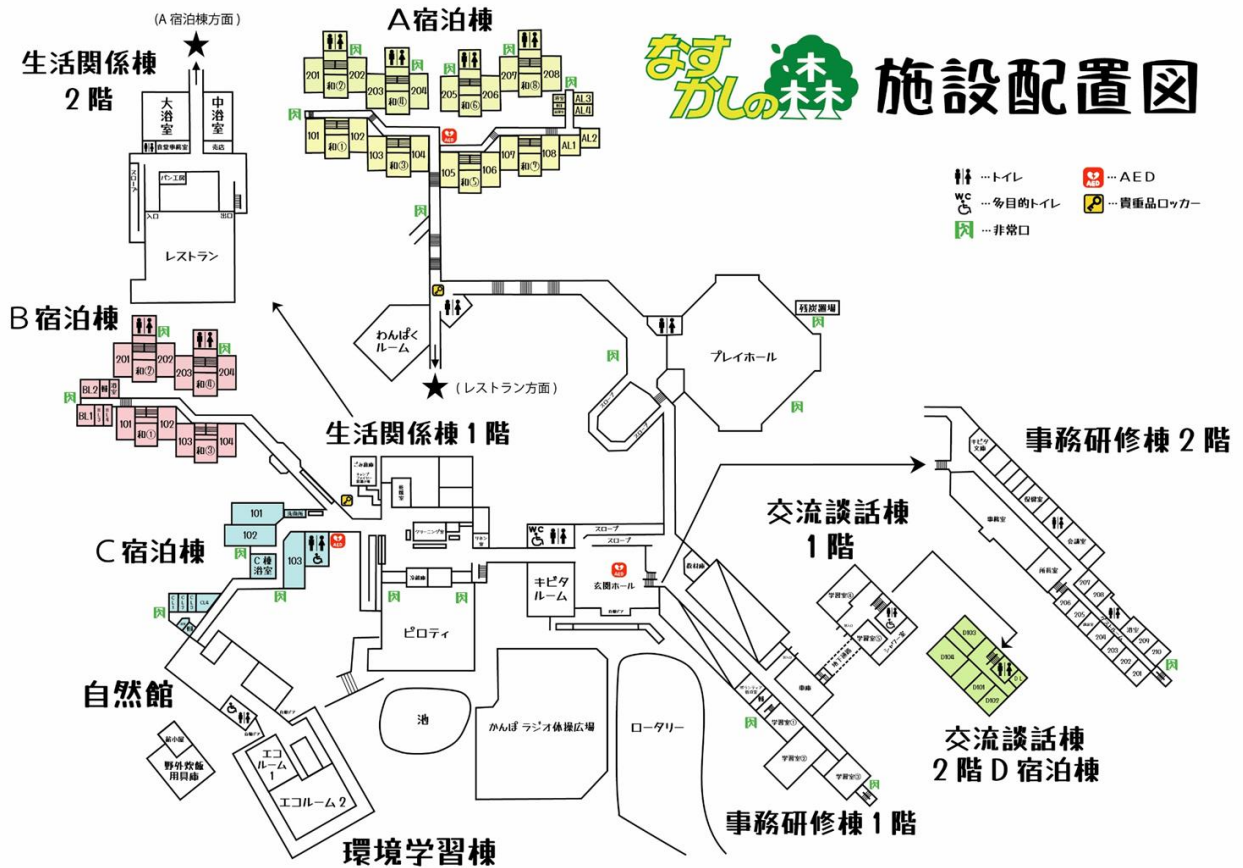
なすかしの森 施設配置図

(A宿泊棟方面)
生活関係棟 2階
大浴室
中浴室
食堂事務室
売店
スロープ
パン工房
入口
出口
レストラン

A宿泊棟
201
202
203
204
205
206
207
208
和②
和④
和⑥
和⑧
AL3
AL4
AL2
AL1
101
102
103
104
105
106
107
108
和①
和③
和⑤
和⑦

…トイレ
…多目的トイレ
…非常口
…AED
…貴重品ロッカー

わんぱくルーム
(レストラン方面)
プレイホール
器材置場

B宿泊棟
201
202
203
204
和②
和④
BL2
BL1
101
102
103
104
和①
和③

生活関係棟 1階
事務研修棟 2階
会議室
事務室
研修室
201
202
203
204
205
206
207
208
209
210

C宿泊棟
101
102
103
C棟浴室

スロープ
キビタルーム
玄関ホール
ピロティ
交流談話棟 1階
学習室
シャワー室
交流談話棟 2階 D宿泊棟
D101
D102
D103
D104

自然館
池
かんぽ ラジオ体操広場
ロータリー
野外炊飯用具庫
エコルーム1
エコルーム2
環境学習棟
学習室①
学習室②
学習室③
事務研修棟 1階